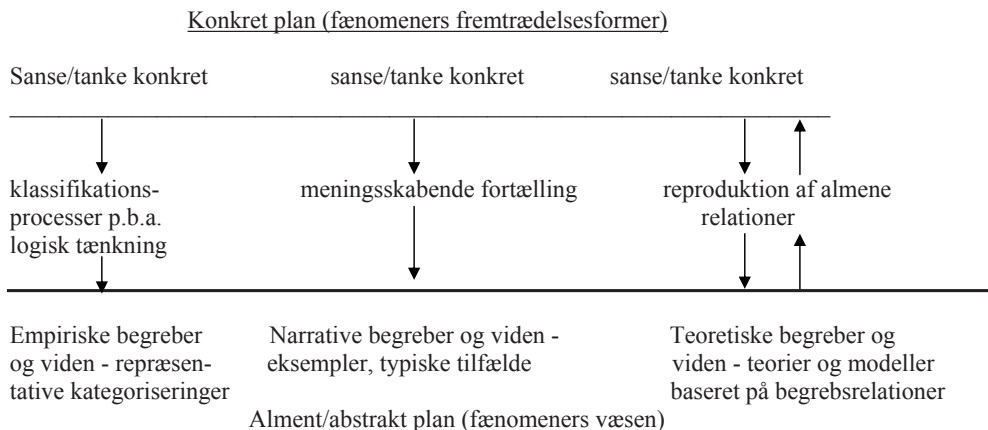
Konkret plan (fænomeners fremtrædelsesformer)

Sanse/tanke konkret

sanse/tanke konkret

sanse/tanke konkret

klassifikationsprocesser p.b.a. logisk tænkning

meningsskabende fortælling

reproduktion af almene relationer

Empiriske begreber og viden - repræsentative kategoriseringer

Narrative begreber og viden - eksempler, typiske tilfælde

Teoretiske begreber og viden - teorier og modeller baseret på begrebsrelationer

Alment/abstrakt plan (fænomeners væsen)